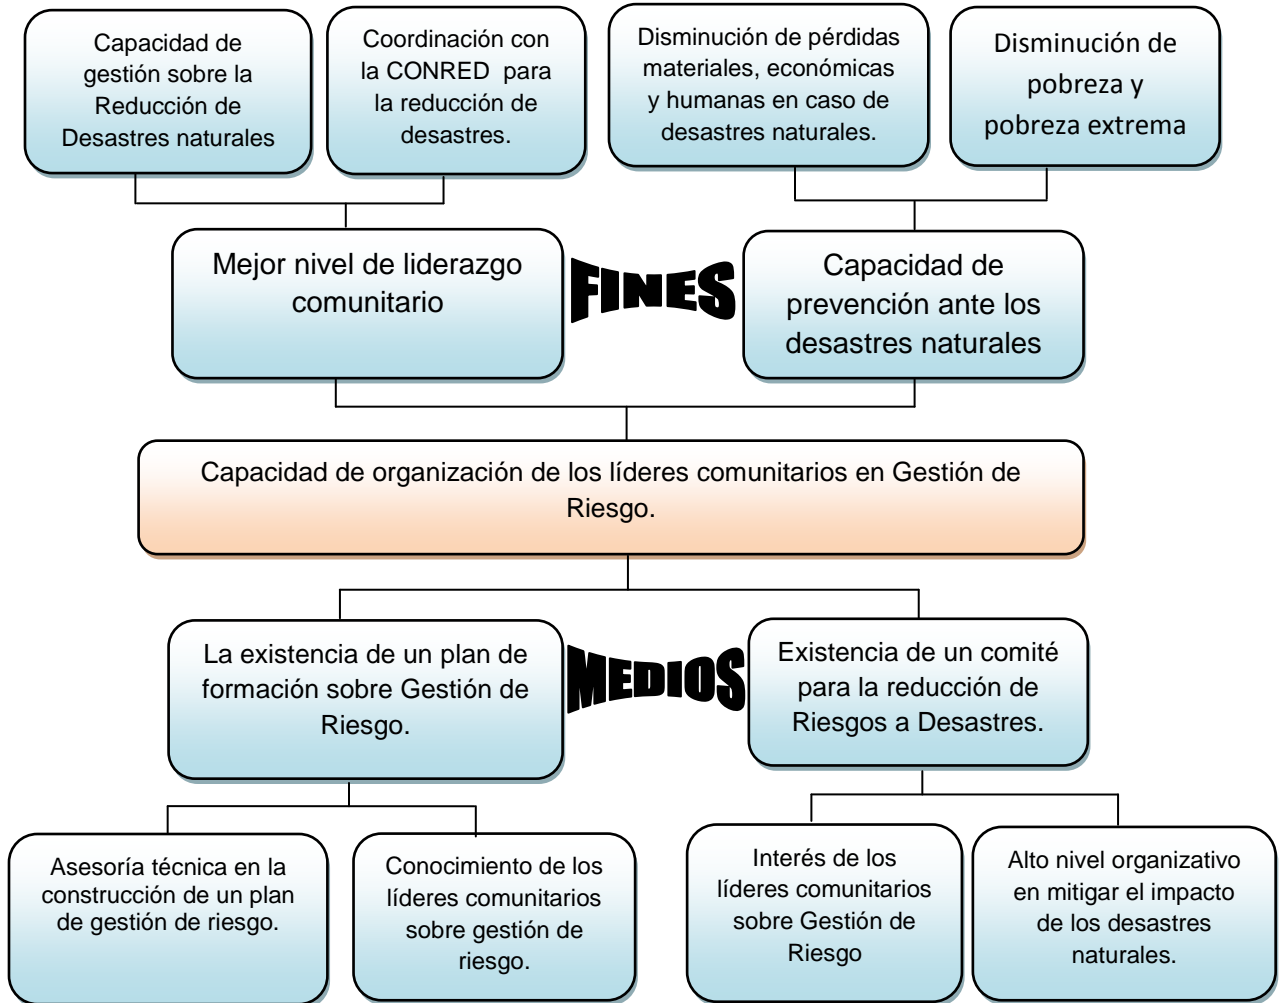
Capacidad de gestión sobre la Reducción de Desastres naturales

Coordinación con la CONRED para la reducción de desastres.

Disminución de pérdidas materiales, económicas y humanas en caso de desastres naturales.

Disminución de pobreza y pobreza extrema

Mejor nivel de liderazgo comunitario

FINES

Capacidad de prevención ante los desastres naturales

Capacidad de organización de los líderes comunitarios en Gestión de Riesgo.

La existencia de un plan de formación sobre Gestión de Riesgo.

MEDIOS

Existencia de un comité para la reducción de Riesgos a Desastres.

Asesoría técnica en la construcción de un plan de gestión de riesgo.

Conocimiento de los líderes comunitarios sobre gestión de riesgo.

Interés de los líderes comunitarios sobre Gestión de Riesgo

Alto nivel organizativo en mitigar el impacto de los desastres naturales.